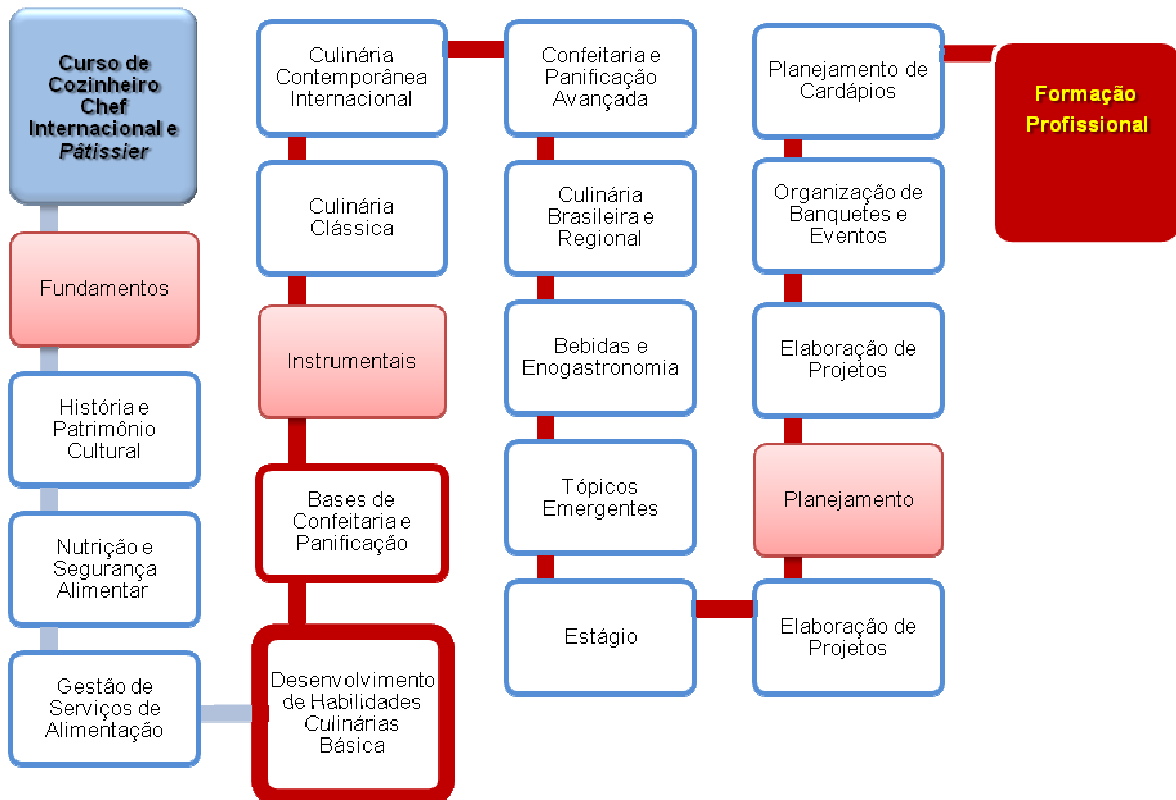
Curso de Cozinheiro Chef Internacional e Pâtissier

Fundamentos

História e Patrimônio Cultural

Nutrição e Segurança Alimentar

Gestão de Serviços de Alimentação

Culinária Contemporânea Internacional

Culinária Clássica

Instrumentais

Bases de Confeitaria e Panificação

Desenvolvimento de Habilidades Culinárias Básica

Confeitaria e Panificação Avançada

Culinária Brasileira e Regional

Bebidas e Enogastronomia

Tópicos Emergentes

Estágio

Planejamento de Cardápios

Organização de Banquetes e Eventos

Elaboração de Projetos

Planejamento

Elaboração de Projetos

Formação Profissional